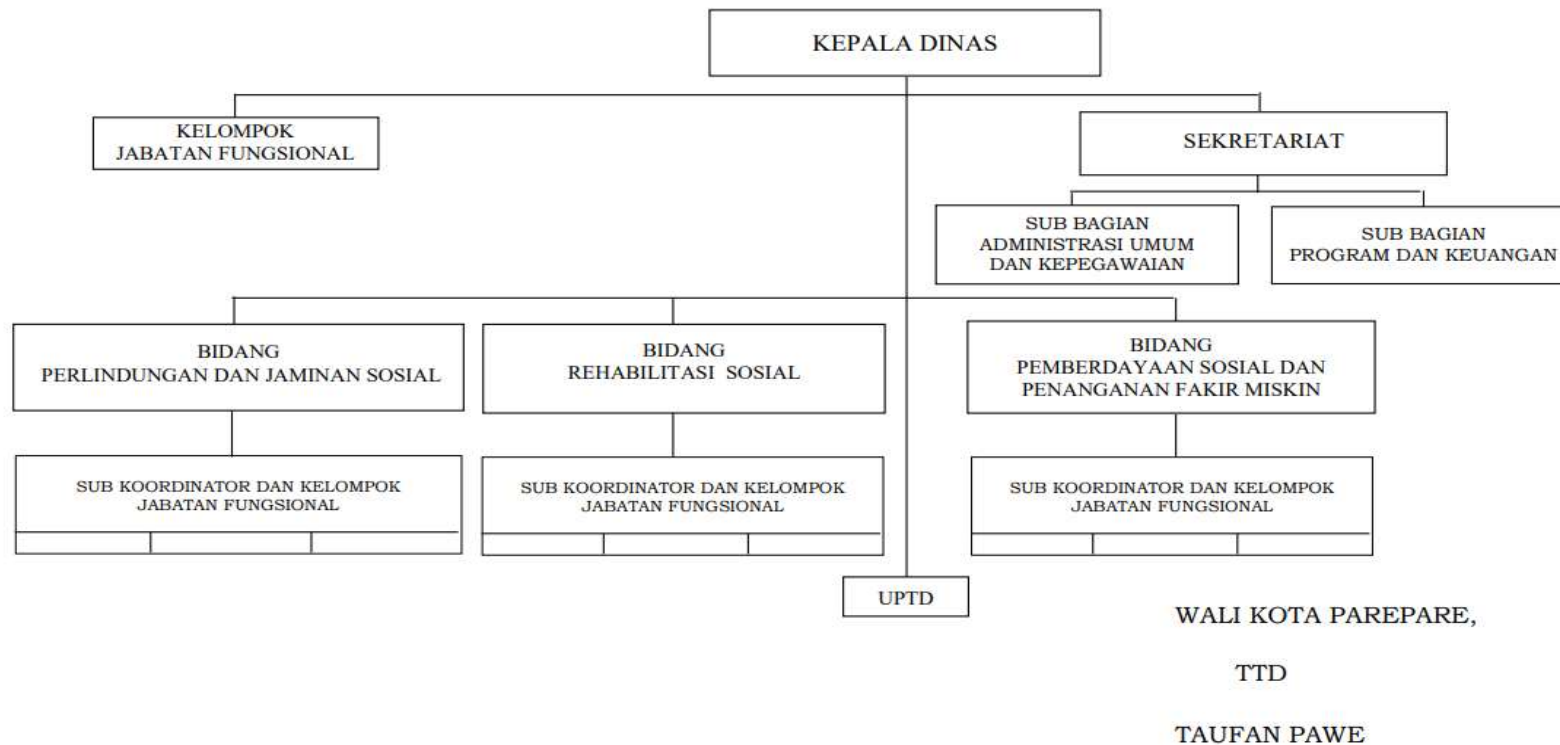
KEPALA DINAS

KELOMPOK
JABATAN FUNGSIONAL

SEKRETARIAT

SUB BAGIAN
ADMINISTRASI UMUM
DAN KEPEGAWAIAN

SUB BAGIAN
PROGRAM DAN KEUANGAN

BIDANG
PERLINDUNGAN DAN JAMINAN SOSIAL

BIDANG
REHABILITASI SOSIAL

BIDANG
PEMBERDAYAAN SOSIAL DAN
PENANGANAN FAKIR MISKIN

SUB KOORDINATOR DAN KELOMPOK
JABATAN FUNGSIONAL

SUB KOORDINATOR DAN KELOMPOK
JABATAN FUNGSIONAL

SUB KOORDINATOR DAN KELOMPOK
JABATAN FUNGSIONAL

UPTD

WALI KOTA PAREPARE,

TTD

TAUFAN PAWE